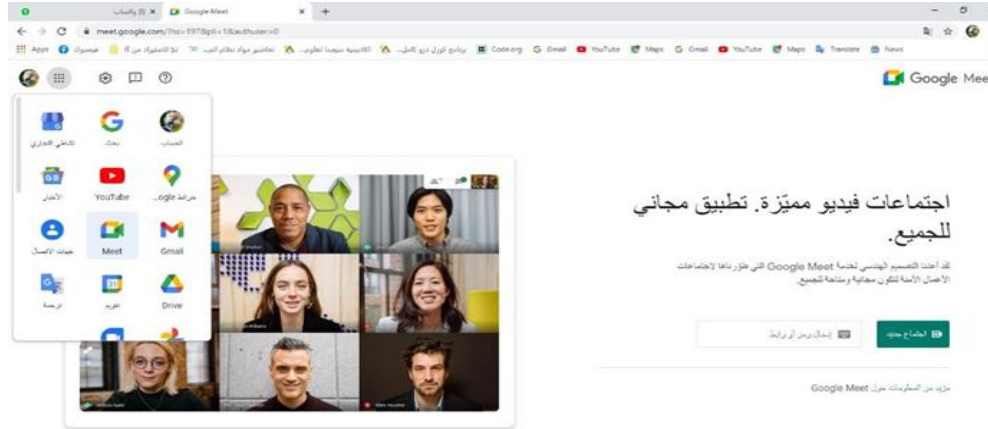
واتساب (8) | Google Meet

meet.google.com/?hs=197&pli=1&authuser=0

Apps | فيسبوك | Code.org | Gmail | YouTube | Maps | Gmail | YouTube | Maps | Translate | News

Google Meet

اجتماعات فيديو مميّزة. تطبيق مجاني للجميع.

لقد أعدنا التصميم الهندسي لخدمة Google Meet التي طوّرناها لاجتماعات الأعمال الآمنة لتكون مجانية ومتاحة للجميع.

اجتماع جديد

إدخال رمز أو رابط

مزيد من المعلومات حول Google Meet

الحساب | بحث | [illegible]

خرائط Google | YouTube | الأخبار

Gmail | Meet | جهات الاتصال

Drive | تقويم | ترجمة